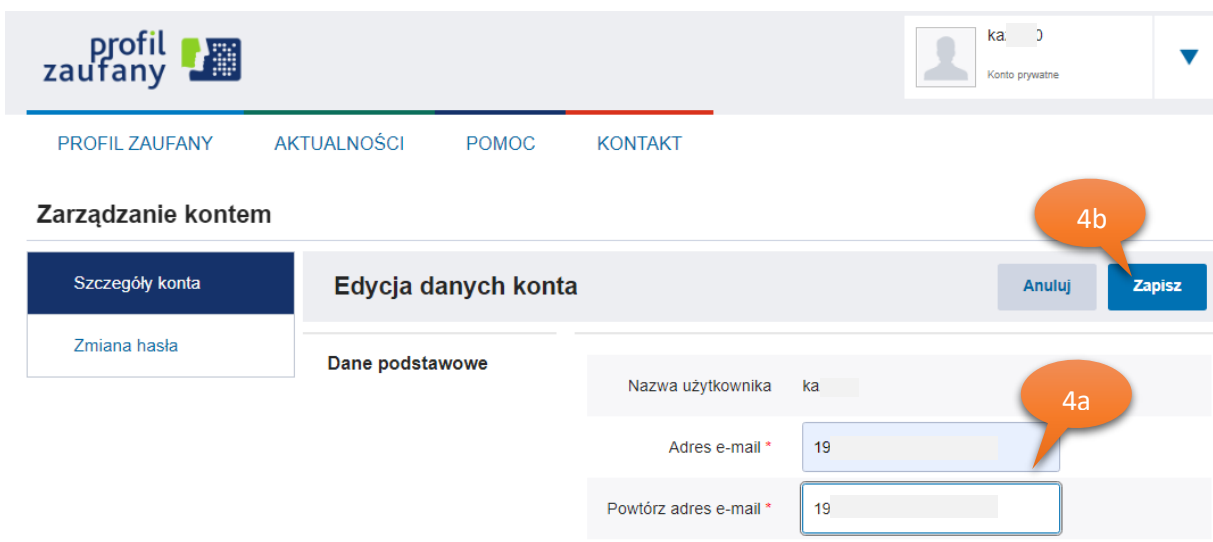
profil zaufany

ka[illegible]0
Konto prywatne

PROFIL ZAUFANY AKTUALNOŚCI POMOC KONTAKT

Zarządzanie kontem

4b

Szczegóły konta
Zmiana hasła

Edycja danych konta
Anuluj
Zapisz

Dane podstawowe

Nazwa użytkownika ka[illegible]

4a

Adres e-mail * 19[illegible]

Powtórz adres e-mail * 19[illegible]